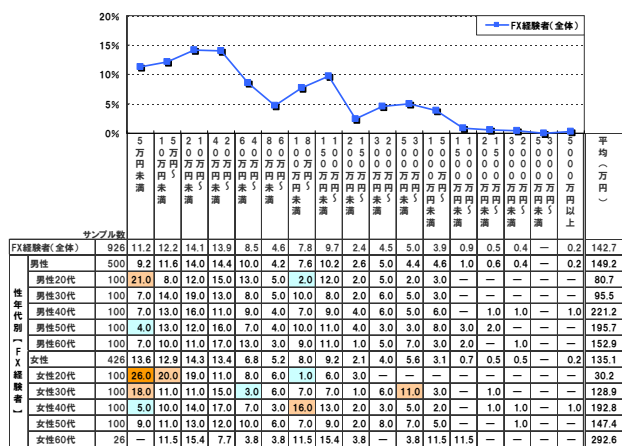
20%
15%
10%
5%
0%

FX経験者(全体)

| | サンプル数 | 5万円未満 | 15万円～未満 | 20万円～未満 | 40万円～未満 | 60万円～未満 | 80万円～未満 | 100万円～未満 | 150万円～未満 | 200万円～未満 | 300万円～未満 | 500万円～未満 | 1000万円～未満 | 1500万円～未満 | 2000万円～未満 | 3000万円～未満 | 5000万円～未満 | 5000万円以上 | 平均(万円) |
|---|---|---|---|---|---|---|---|---|---|---|---|---|---|---|---|---|---|---|---|
| FX経験者(全体) | 926 | 11.2 | 12.2 | 14.1 | 13.9 | 8.5 | 4.6 | 7.8 | 9.7 | 2.4 | 4.5 | 5.0 | 3.9 | 0.9 | 0.5 | 0.4 | — | 0.2 | 142.7 |
| 男性 | 500 | 9.2 | 11.6 | 14.0 | 14.4 | 10.0 | 4.2 | 7.6 | 10.2 | 2.6 | 5.0 | 4.4 | 4.6 | 1.0 | 0.6 | 0.4 | — | 0.2 | 149.2 |
| 男性20代 | 100 | 21.0 | 8.0 | 12.0 | 15.0 | 13.0 | 5.0 | 2.0 | 12.0 | 2.0 | 5.0 | 2.0 | 3.0 | — | — | — | — | — | 80.7 |
| 男性30代 | 100 | 7.0 | 14.0 | 19.0 | 13.0 | 8.0 | 5.0 | 10.0 | 11.0 | 2.0 | 6.0 | 5.0 | 3.0 | — | — | — | — | — | 95.5 |
| 男性40代 | 100 | 7.0 | 13.0 | 16.0 | 11.0 | 9.0 | 4.0 | 7.0 | 9.0 | 4.0 | 6.0 | 5.0 | 6.0 | — | 1.0 | 1.0 | — | 1.0 | 221.2 |
| 男性50代 | 100 | 4.0 | 13.0 | 12.0 | 16.0 | 7.0 | 4.0 | 10.0 | 11.0 | 4.0 | 3.0 | 3.0 | 8.0 | 3.0 | 2.0 | — | — | — | 195.7 |
| 男性60代 | 100 | 7.0 | 10.0 | 11.0 | 17.0 | 13.0 | 3.0 | 9.0 | 8.0 | 1.0 | 5.0 | 7.0 | 3.0 | 2.0 | — | 1.0 | — | — | 152.9 |
| 女性 | 426 | 13.6 | 12.9 | 14.3 | 13.4 | 6.8 | 5.2 | 8.0 | 9.2 | 2.1 | 4.0 | 5.6 | 3.1 | 0.7 | 0.5 | 0.5 | — | 0.2 | 135.1 |
| 女性20代 | 100 | 26.0 | 20.0 | 19.0 | 11.0 | 8.0 | 6.0 | 1.0 | 6.0 | 3.0 | — | — | — | — | — | — | — | — | 30.2 |
| 女性30代 | 100 | 18.0 | 11.0 | 11.0 | 15.0 | 5.0 | 6.0 | 7.0 | 7.0 | 1.0 | 6.0 | 11.0 | 3.0 | — | 1.0 | — | — | — | 128.9 |
| 女性40代 | 100 | 5.0 | 10.0 | 14.0 | 17.0 | 7.0 | 3.0 | 16.0 | 13.0 | 2.0 | 3.0 | 5.0 | 2.0 | — | 1.0 | 1.0 | — | 1.0 | 192.8 |
| 女性50代 | 100 | 9.0 | 11.0 | 13.0 | 10.0 | 6.0 | 7.0 | 9.0 | 12.0 | 2.0 | 8.0 | 7.0 | 5.0 | — | — | 1.0 | — | — | 147.4 |
| 女性60代 | 26 | — | 11.5 | 15.4 | 7.7 | 3.8 | 3.8 | 11.5 | 15.4 | 3.8 | — | 3.8 | 11.5 | 11.5 | — | — | — | — | 292.6 |

性年代別【FX経験者】